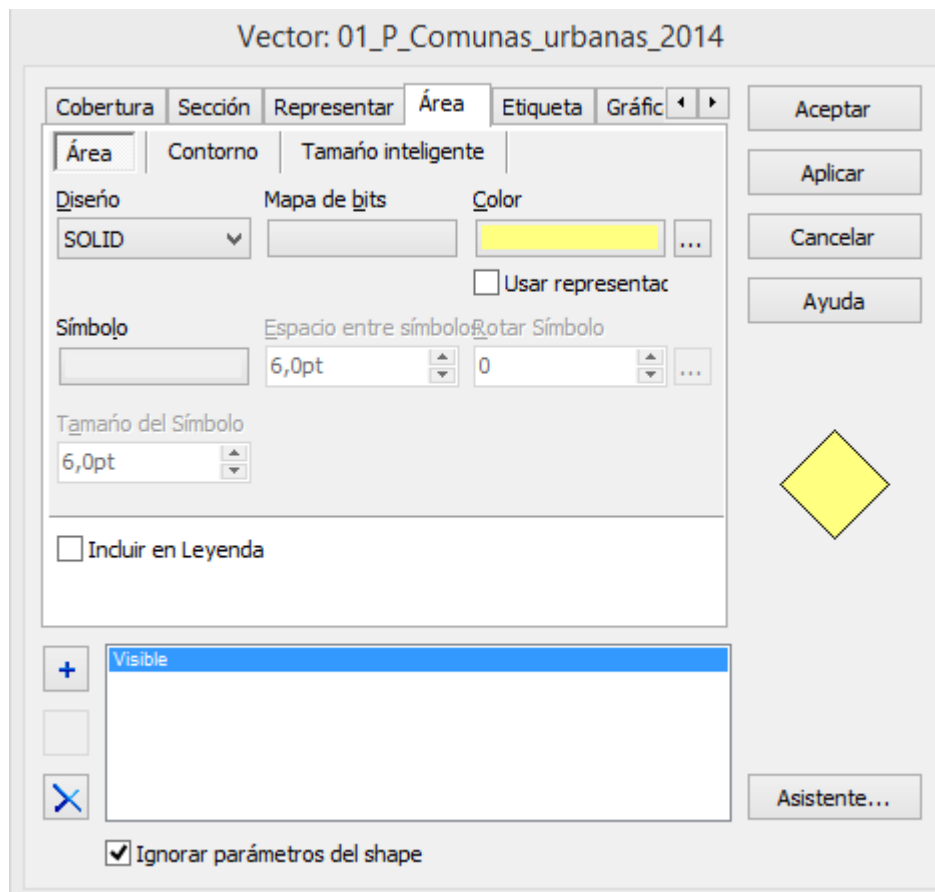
Vector: 01_P_Comunas_urbanas_2014

Cobertura | Sección | Representar | Área | Etiqueta | Gráfic

Área | Contorno | Tamaño inteligente

Diseño
SOLID

Mapa de bits

Color
...

Usar representac

Símbolo

Espacio entre símbolos
6,0pt

Rotar Símbolo
0
...

Tamaño del Símbolo
6,0pt

Incluir en Leyenda

+

Visible

Ignorar parámetros del shape

Aceptar
Aplicar
Cancelar
Ayuda

Asistente...